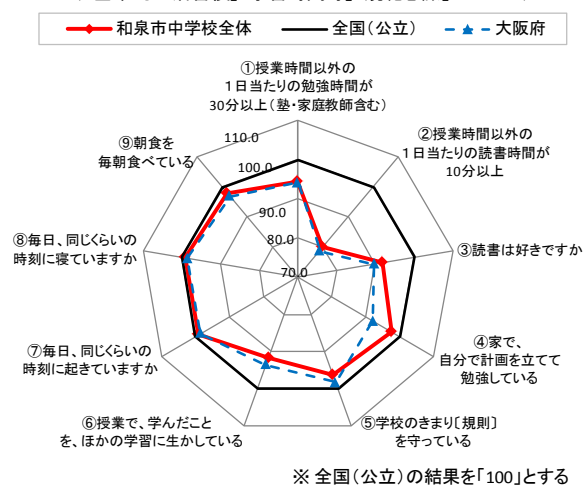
和泉市中学校全体　全国（公立）　大阪府

①授業時間以外の１日当たりの勉強時間が30分以上（塾・家庭教師含む）

②授業時間以外の１日当たりの読書時間が10分以上

③読書は好きですか

④家で、自分で計画を立てて勉強している

⑤学校のきまり〔規則〕を守っている

⑥授業で、学んだことを、ほかの学習に生かしている

⑦毎日、同じくらいの時刻に起きていますか

⑧毎日、同じくらいの時刻に寝ていますか

⑨朝食を毎朝食べている

110.0
100.0
90.0
80.0
70.0

※ 全国（公立）の結果を「100」とする